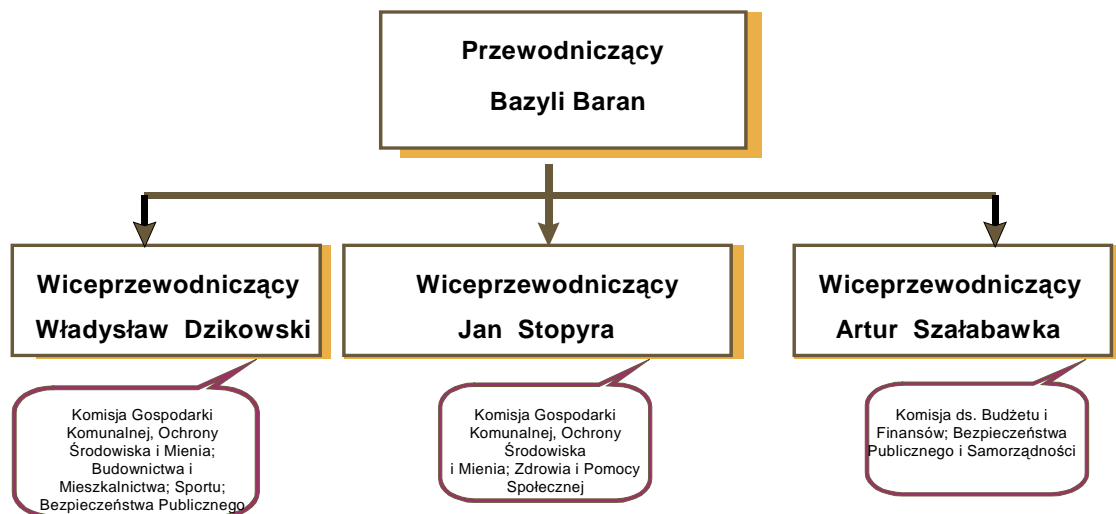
Przewodniczący

Bazyli Baran

Wiceprzewodniczący
Władysław Dzikowski

Komisja Gospodarki Komunalnej, Ochrony Środowiska i Mienia; Budownictwa i Mieszkalnictwa; Sportu; Bezpieczeństwa Publicznego

Wiceprzewodniczący
Jan Stopyra

Komisja Gospodarki Komunalnej, Ochrony Środowiska i Mienia; Zdrowia i Pomocy Społecznej

Wiceprzewodniczący
Artur Szałabawka

Komisja ds. Budżetu i Finansów; Bezpieczeństwa Publicznego i Samorządności